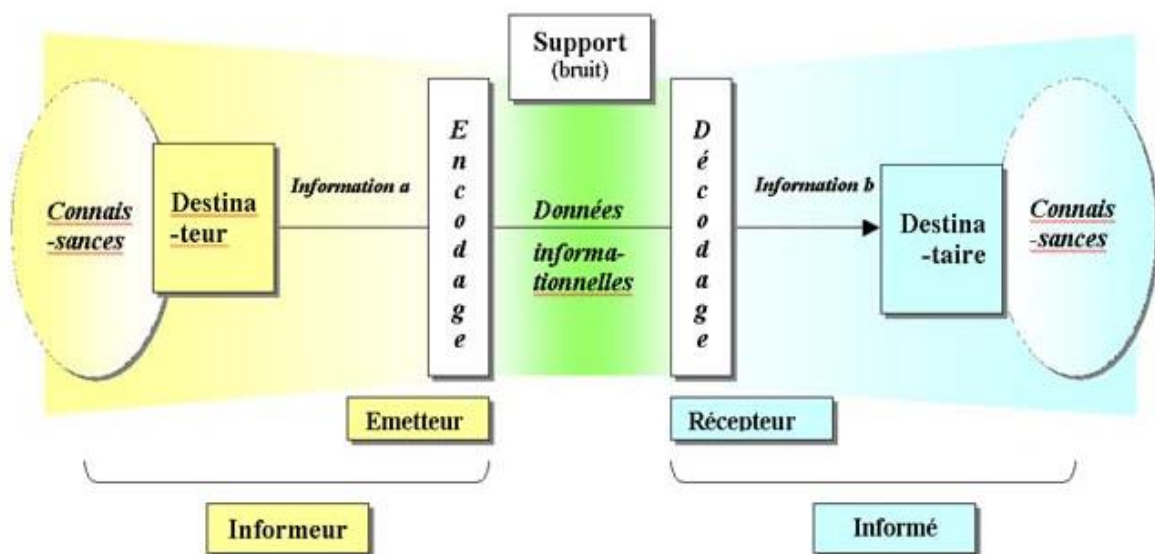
Support
(bruit)

Connais
-sances

Destina
-teur

Information a

E
n
c
o
d
a
g
e

Données
informa-
tionnelles

D
é
c
o
d
a
g
e

Information b

Destina
-taire

Connais
-sances

Emetteur

Récepteur

Informeur

Informé